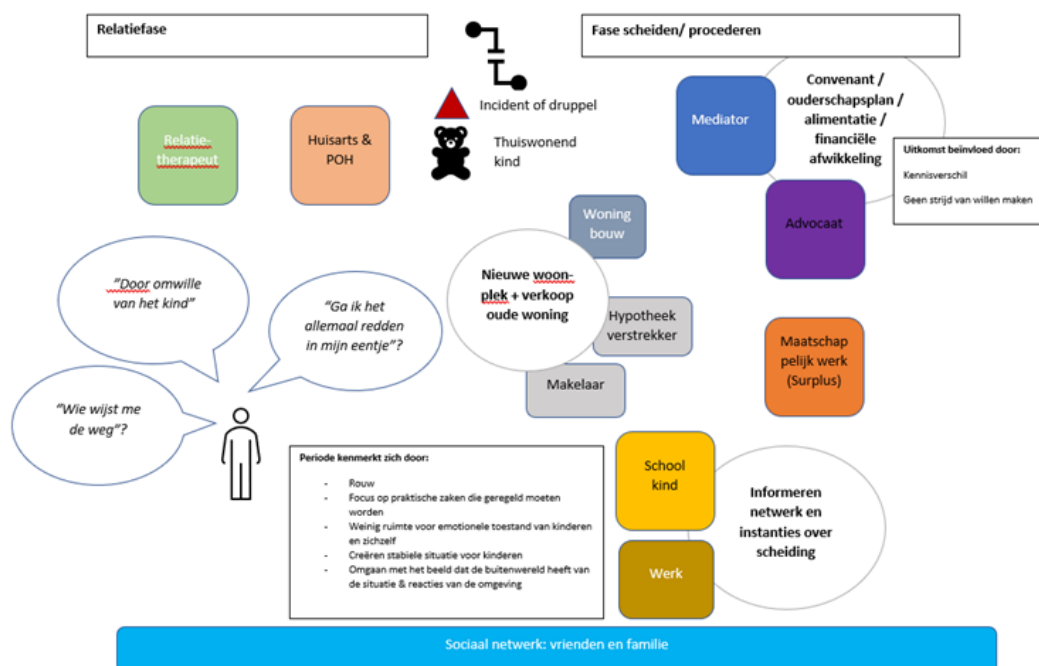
Relatiefase

Fase scheiden/ procederen

Incident of druppel

Thuiswonend kind

Relatie-therapeut

Huisarts & POH

Mediator

Convenant / ouderschapsplan / alimentatie / financiële afwikkeling

Uitkomst beinvloed door:

Kennisverschil

Geen strijd van willen maken

Advocaat

Woning bouw

Nieuwe woonplek + verkoop oude woning

Hypotheek verstrekker

Makelaar

Maatschap pelijk werk (Surplus)

"Door omwille van het kind"

"Ga ik het allemaal redden in mijn eentje"?

"Wie wijst me de weg"?

Periode kenmerkt zich door:

- Rouw
- Focus op praktische zaken die geregeld moeten worden
- Weinig ruimte voor emotionele toestand van kinderen en zichzelf
- Creëren stabiele situatie voor kinderen
- Omgaan met het beeld dat de buitenwereld heeft van de situatie & reacties van de omgeving

School kind

Werk

Informeren netwerk en instanties over scheiding

Sociaal netwerk: vrienden en familie